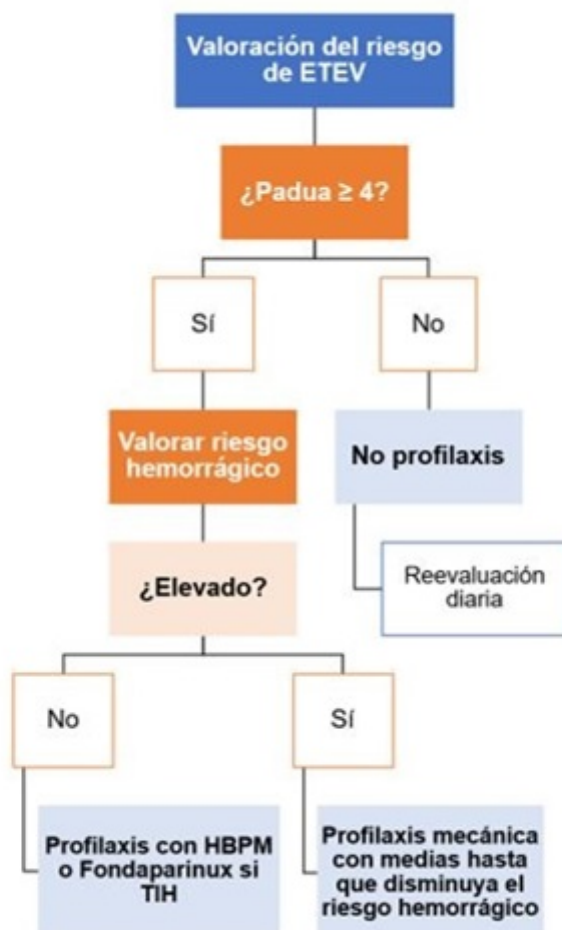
Valoración del riesgo de ETEV

¿Padua ≥ 4?

Sí

No

Valorar riesgo hemorrágico

No profilaxis

Reevaluación diaria

¿Elevado?

No

Sí

Profilaxis con HBPM o Fondaparinux si TIH

Profilaxis mecánica con medias hasta que disminuya el riesgo hemorrágico